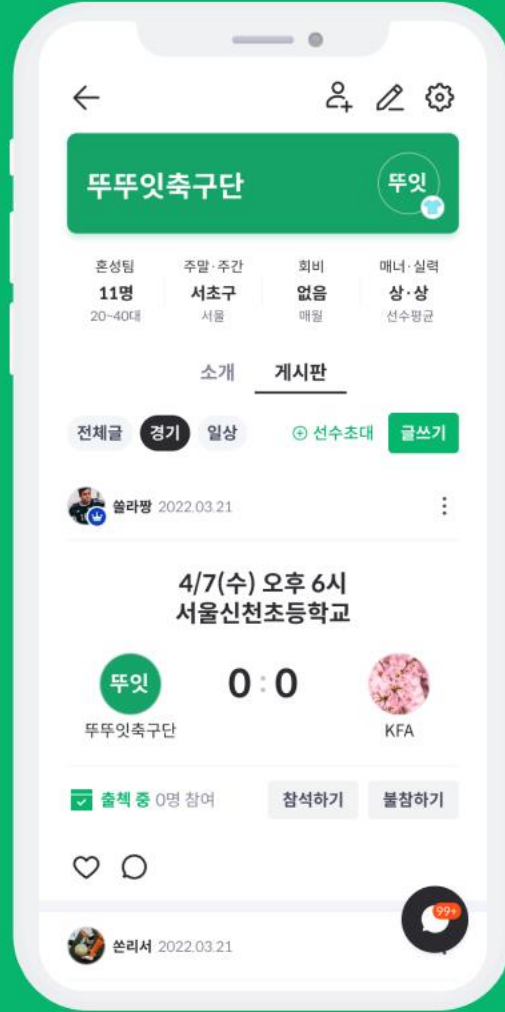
뚜뚜잇축구단

뚜잇

| 혼성팀 | 주말·주간 | 회비 | 매너·실력 |
|---|---|---|---|
| 11명 | 서초구 | 없음 | 상·상 |
| 20~40대 | 서울 | 매월 | 선수평균 |

소개 게시판

전체글 경기 일상 ⊕ 선수초대 글쓰기

쏠라짱 2022.03.21

4/7(수) 오후 6시
서울신천초등학교

뚜잇
뚜뚜잇축구단
0 : 0
KFA

출첵 중 0명 참여 참석하기 불참하기

쏜리서 2022.03.21

99+